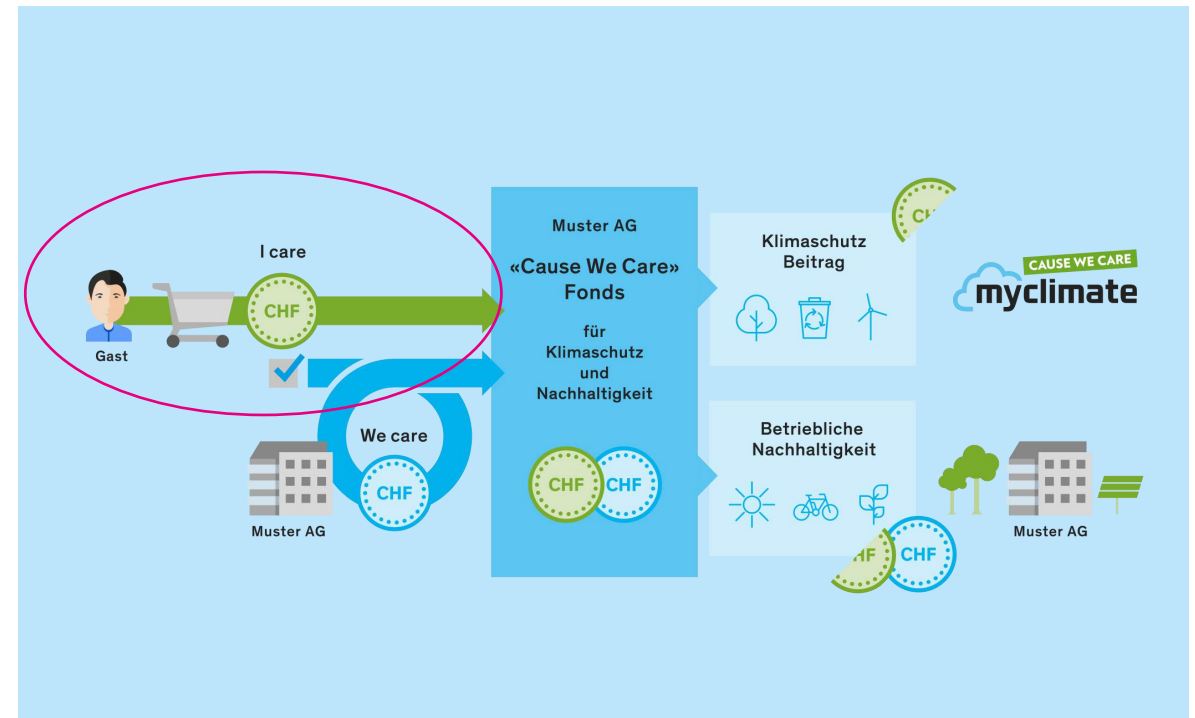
I care

CHF

Gast

We care

CHF

Muster AG

Muster AG

«Cause We Care» Fonds

für Klimaschutz und Nachhaltigkeit

CHF CHF

CH

Klimaschutz Beitrag

Betriebliche Nachhaltigkeit

HF CHF

CAUSE WE CARE

myclimate

Muster AG